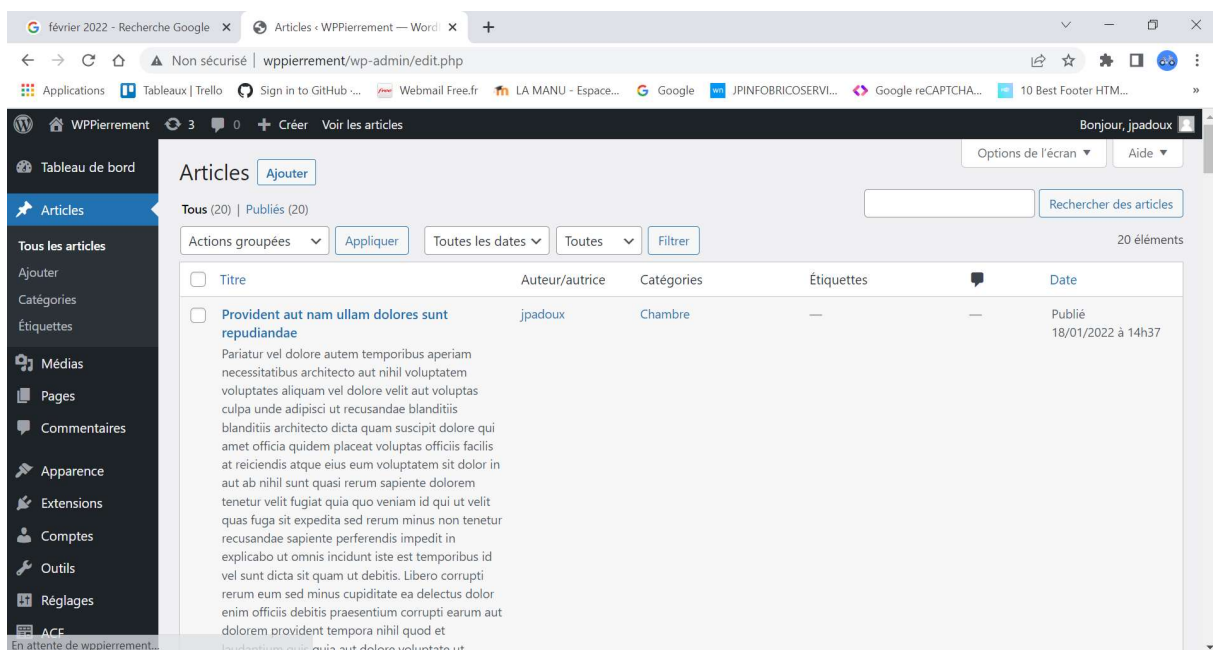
G février 2022 - Recherche Google ×
Articles ‹ WPPierrement — Word ×
+

Non sécurisé | wppierrement/wp-admin/edit.php

Applications | Tableaux | Trello | Sign in to GitHub · ... | Webmail Free.fr | LA MANU - Espace... | Google | JPINFOBRICOSERVI... | Google reCAPTCHA... | 10 Best Footer HTM... | »

WPPierrement 3 0 + Créer Voir les articles
Bonjour, jpadoux

Tableau de bord
Articles
Tous les articles
Ajouter
Catégories
Étiquettes
Médias
Pages
Commentaires
Apparence
Extensions
Comptes
Outils
Réglages
ACF

Options de l'écran ▼
Aide ▼

Articles Ajouter

Tous (20) | Publiés (20)

Rechercher des articles

Actions groupées
Appliquer
Toutes les dates
Toutes
Filtrer
20 éléments

| | Titre | Auteur/autrice | Catégories | Étiquettes | | Date |
|---|---|---|---|---|---|---|
| | Provident aut nam ullam dolores sunt repudiandae<br>Pariatur vel dolore autem temporibus aperiam necessitatibus architecto aut nihil voluptatem voluptates aliquam vel dolore velit aut voluptas culpa unde adipisci ut recusandae blanditiis blanditiis architecto dicta quam suscipit dolore qui amet officia quidem placeat voluptas officiis facilis at reiciendis atque eius eum voluptatem sit dolor in aut ab nihil sunt quasi rerum sapiente dolorem tenetur velit fugiat quia quo veniam id qui ut velit quas fuga sit expedita sed rerum minus non tenetur recusandae sapiente perferendis impedit in explicabo ut omnis incidunt iste est temporibus id vel sunt dicta sit quam ut debitis. Libero corrupti rerum eum sed minus cupiditate ea delectus dolor enim officiis debitis praesentium corrupti earum aut dolorem provident tempora nihil quod et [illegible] quia aut dolore voluptate ut | jpadoux | Chambre | — | — | Publié<br>18/01/2022 à 14h37 |

En attente de wppierrement...